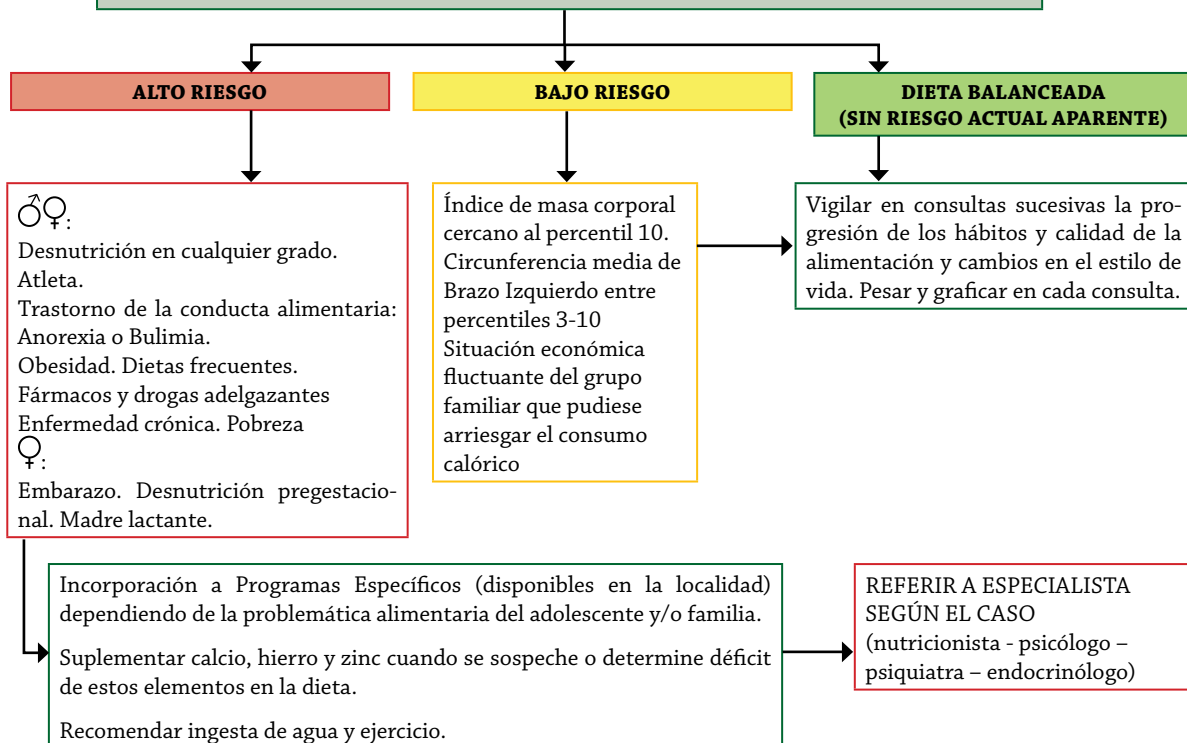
ALTO RIESGO

BAJO RIESGO

DIETA BALANCEADA (SIN RIESGO ACTUAL APARENTE)

♂♀:
Desnutrición en cualquier grado.
Atleta.
Trastorno de la conducta alimentaria: Anorexia o Bulimia.
Obesidad. Dietas frecuentes.
Fármacos y drogas adelgazantes
Enfermedad crónica. Pobreza
♀:
Embarazo. Desnutrición pregestacional. Madre lactante.

Índice de masa corporal cercano al percentil 10.
Circunferencia media de Brazo Izquierdo entre percentiles 3-10
Situación económica fluctuante del grupo familiar que pudiese arriesgar el consumo calórico

Vigilar en consultas sucesivas la progresión de los hábitos y calidad de la alimentación y cambios en el estilo de vida. Pesar y graficar en cada consulta.

Incorporación a Programas Específicos (disponibles en la localidad) dependiendo de la problemática alimentaria del adolescente y/o familia.

Suplementar calcio, hierro y zinc cuando se sospeche o determine déficit de estos elementos en la dieta.

Recomendar ingesta de agua y ejercicio.

REFERIR A ESPECIALISTA SEGÚN EL CASO
(nutricionista - psicólogo – psiquiatra – endocrinólogo)